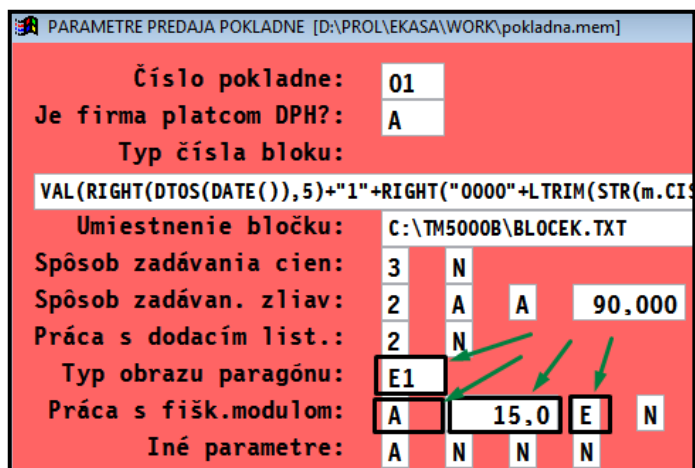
PARAMETRE PREDAJA POKLADNE [D:\PROL\EKASA\WORK\pokladna.mem]

Číslo pokladne: 01
Je firma platcom DPH?: A
Typ čísla bloku:
VAL(RIGHT(DTOS(DATE()),5)+"1"+RIGHT("0000"+LTRIM(STR(m.CIS
Umiestnenie bločku: C:\TM5000B\BLOCEK.TXT
Spôsob zadávania cien: 3 N
Spôsob zadávan. zliav: 2 A A 90,000
Práca s dodacím list.: 2 N
Typ obrazu paragónu: E1
Práca s fišk.modulom: A 15,0 E N
Iné parametre: A N N N